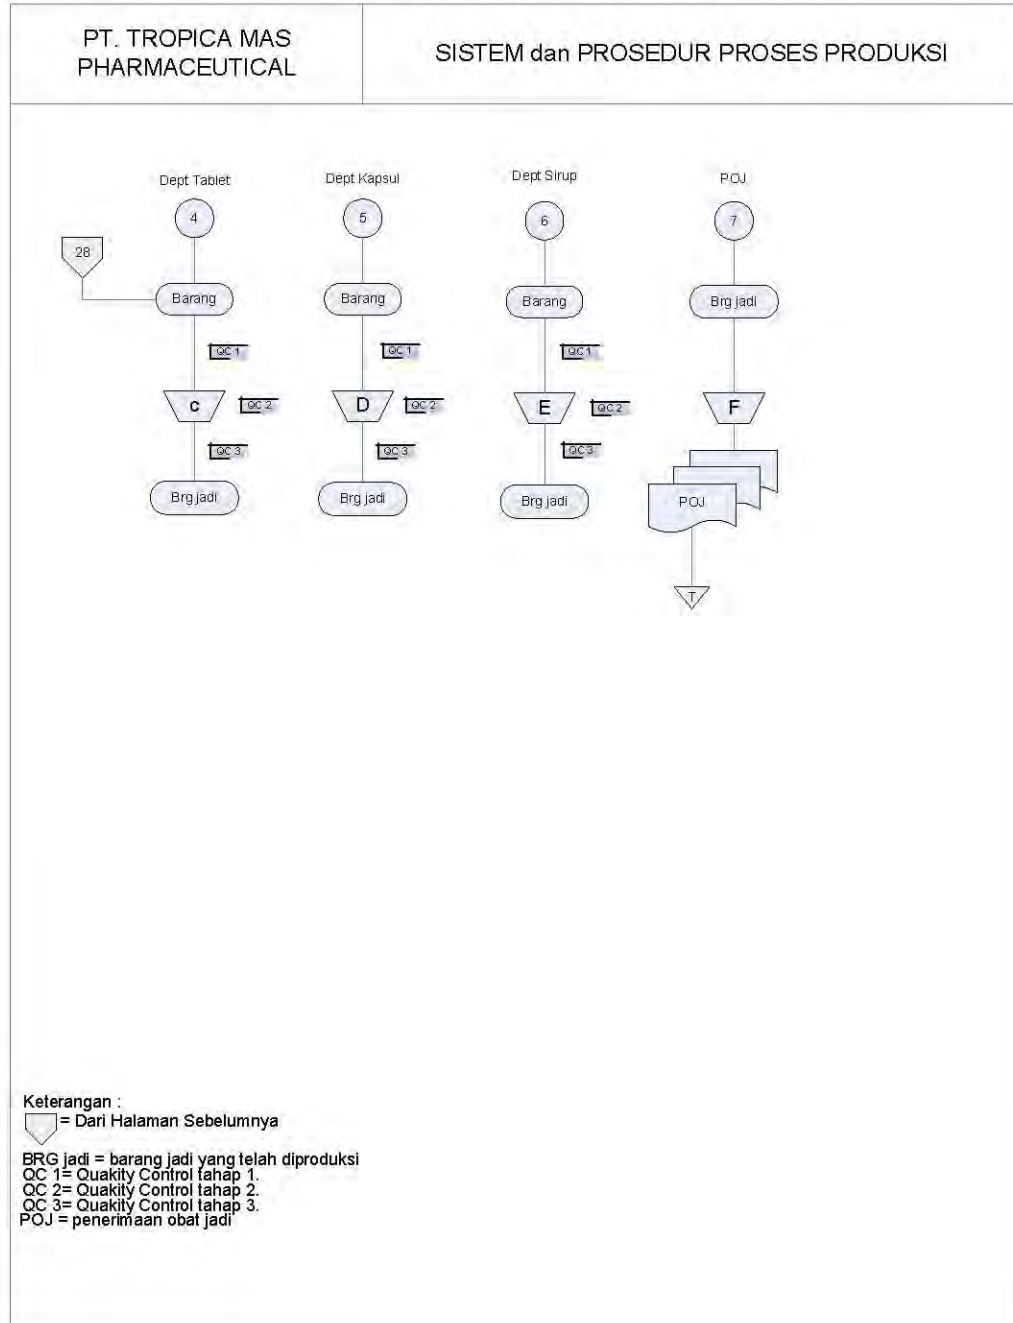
PT. TROPICA MAS PHARMACEUTICAL

SISTEM dan PROSEDUR PROSES PRODUKSI

Dept Tablet

4

28

Barang

QC 1

c

QC 2

QC 3

Brg jadi

Dept Kapsul

5

Barang

QC 1

D

QC 2

QC 3

Brg jadi

Dept Sirup

6

Barang

QC 1

E

QC 2

QC 3

Brg jadi

POJ

7

Brg jadi

F

POJ

T

Keterangan :
= Dari Halaman Sebelumnya

BRG jadi = barang jadi yang telah diproduksi
QC 1= Quakity Control tahap 1.
QC 2= Quakity Control tahap 2.
QC 3= Quakity Control tahap 3.
POJ = penerimaan obat jadi